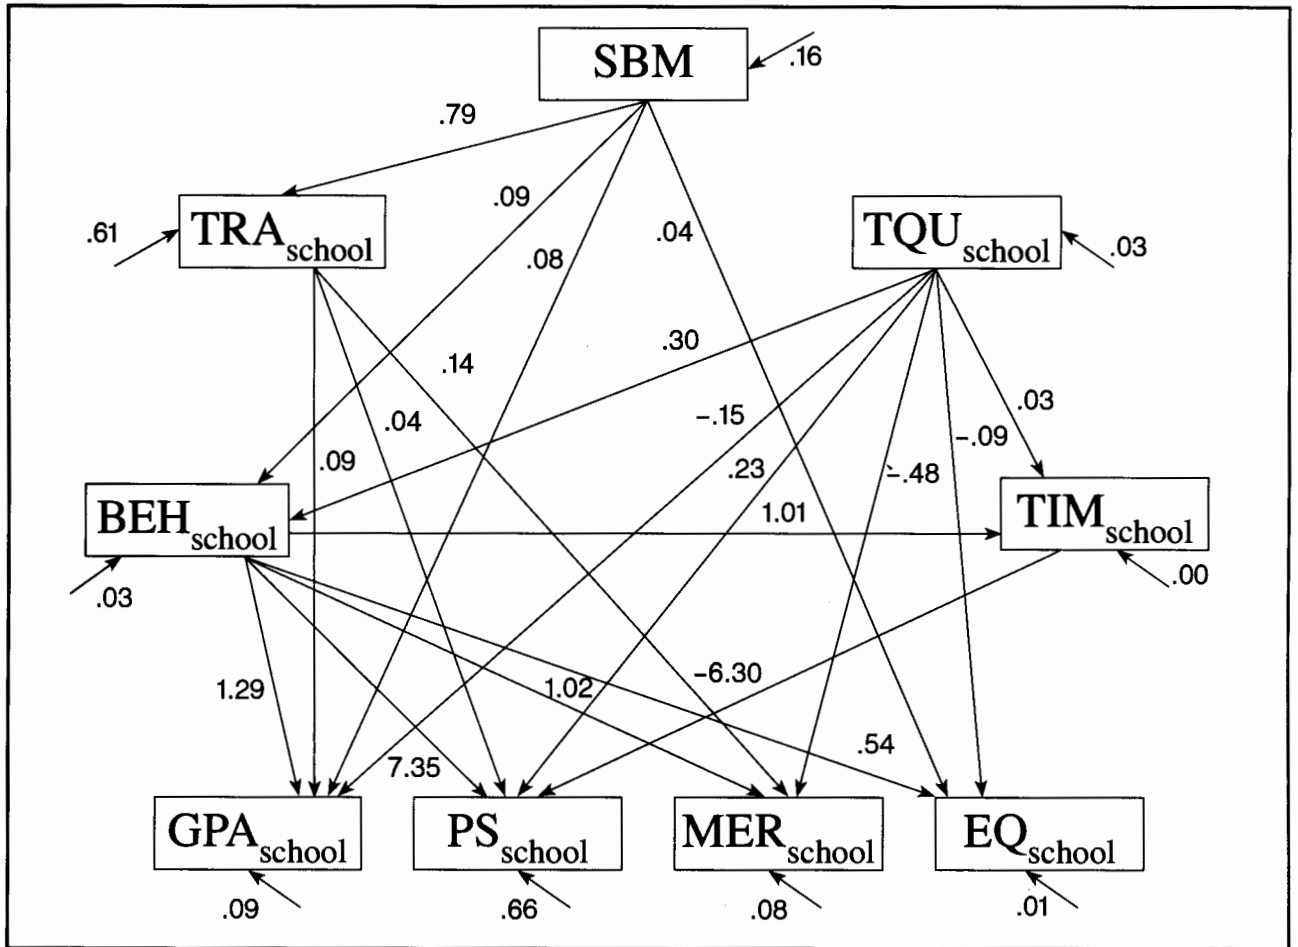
SBM
.16
.79
.09
.08
.04
.61
$TRA_{school}$
$TQU_{school}$
.03
.14
.30
.04
-.15
.03
.09
.23
-.48
-.09
$BEH_{school}$
1.01
$TIM_{school}$
.03
.00
1.29
1.02
-6.30
.54
7.35
$GPA_{school}$
$PS_{school}$
$MER_{school}$
$EQ_{school}$
.09
.66
.08
.01